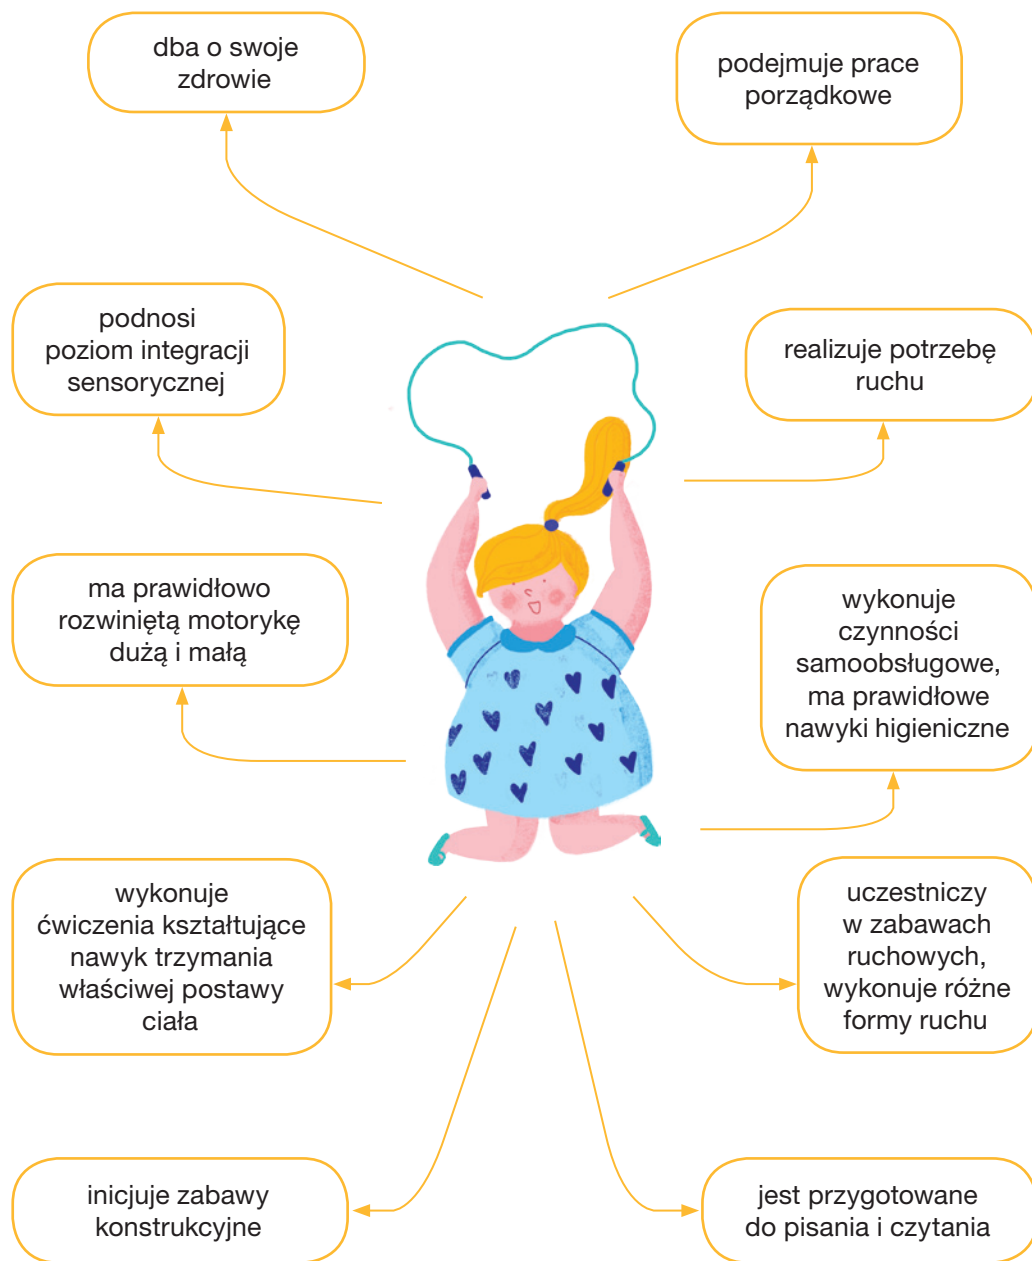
dba o swoje zdrowie

podejmuje prace porządkowe

podnosi poziom integracji sensorycznej

realizuje potrzebę ruchu

ma prawidłowo rozwiniętą motorykę dużą i małą

wykonuje czynności samoobsługowe, ma prawidłowe nawyki higieniczne

wykonuje ćwiczenia kształtujące nawyk trzymania właściwej postawy ciała

uczestniczy w zabawach ruchowych, wykonuje różne formy ruchu

inicjuje zabawy konstrukcyjne

jest przygotowane do pisania i czytania